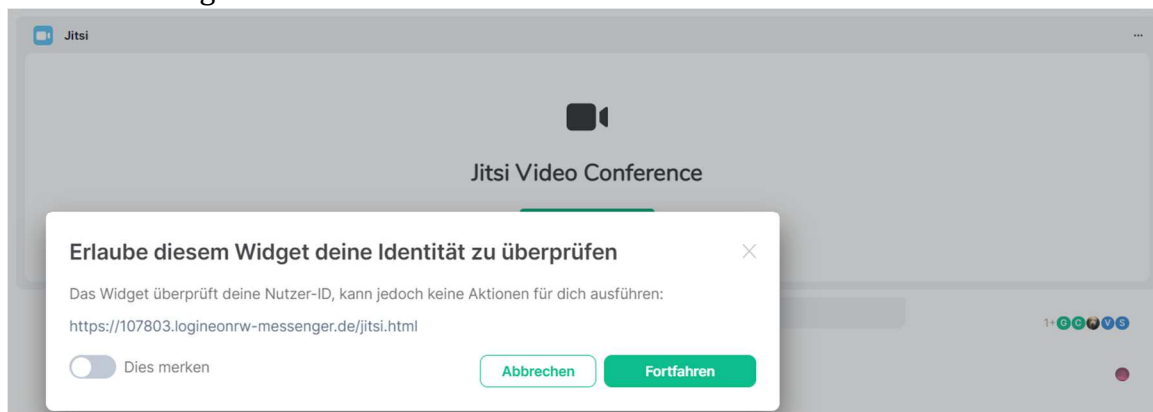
Jitsi

...

Jitsi Video Conference

Erlaube diesem Widget deine Identität zu überprüfen

Das Widget überprüft deine Nutzer-ID, kann jedoch keine Aktionen für dich ausführen:

https://107803.logineonrw-messenger.de/jitsi.html

Dies merken

Abbrechen

Fortfahren

1+ G C V S